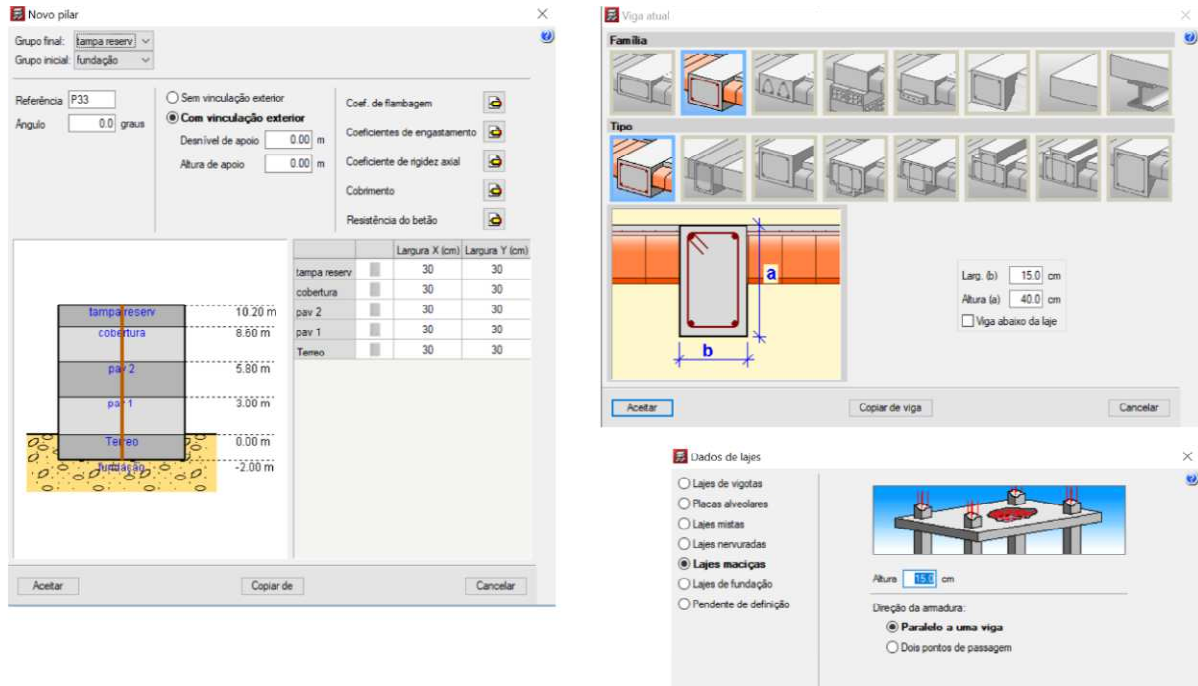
Novo pilar

Grupo final: tampa reserv
Grupo inicial: fundação

Referência P33
Ângulo 0.0 graus

Sem vinculação exterior
Com vinculação exterior
Desnível de apoio 0.00 m
Altura de apoio 0.00 m

Coef. de flambagem
Coeficientes de engastamento
Coeficiente de rigidez axial
Cobrimento
Resistência do betão

tampa reserv 10.20 m
cobertura 8.60 m
pav 2 5.80 m
pav 1 3.00 m
Terreo 0.00 m
fundação -2.00 m

| | | Largura X (cm) | Largura Y (cm) |
|---|---|---|---|
| tampa reserv | | 30 | 30 |
| cobertura | | 30 | 30 |
| pav 2 | | 30 | 30 |
| pav 1 | | 30 | 30 |
| Terreo | | 30 | 30 |

Aceitar
Copiar de
Cancelar

Viga atual

Família
Tipo

a
b

Larg. (b) 15.0 cm
Altura (a) 40.0 cm
Viga abaixo da laje

Aceitar
Copiar de viga
Cancelar

Dados de lajes

Lajes de vigotas
Placas alveolares
Lajes mistas
Lajes nervuradas
Lajes maciças
Lajes de fundação
Pendente de definição

Altura 15.0 cm

Direção da armadura:
Paralelo a uma viga
Dois pontos de passagem